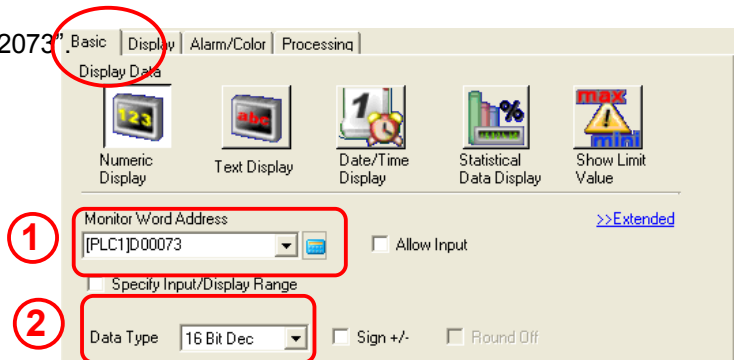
2073".

Basic | Display | Alarm/Color | Processing

Display Data

123
Numeric Display

abc
Text Display

1
Date/Time Display

%
Statistical Data Display

max
mini
Show Limit Value

Monitor Word Address

>>Extended

1

[PLC1]D00073

Allow Input

Specify Input/Display Range

2

Data Type

16 Bit Dec

Sign +/-

Round Off